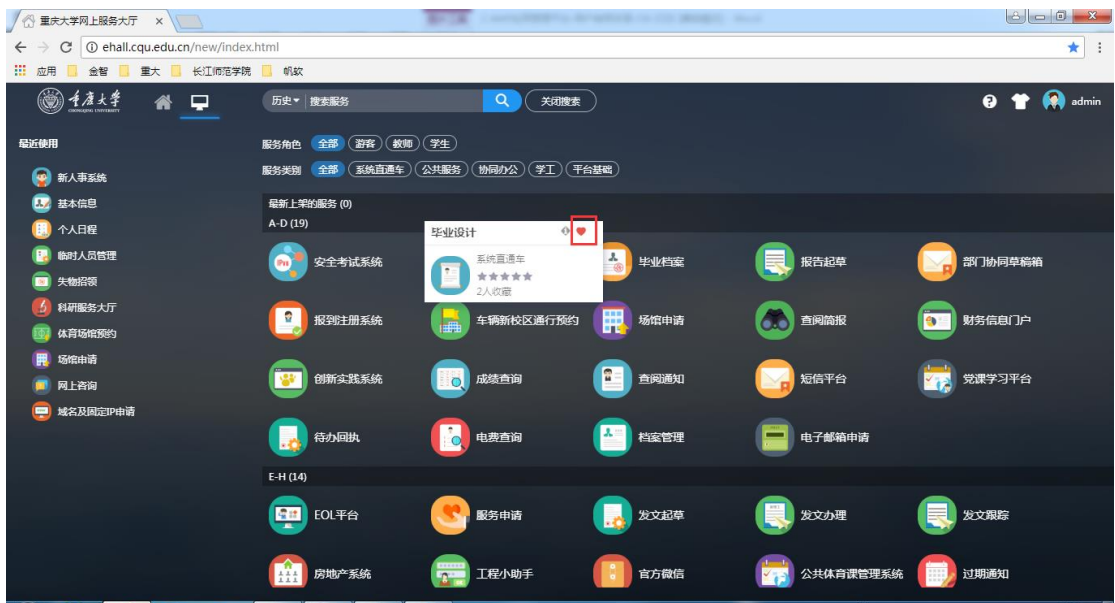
重庆大学网上服务大厅 ×

ehall.cqu.edu.cn/new/index.html

应用 金智 重大 长江师范学院 帆软

重庆大学 CHONGQING UNIVERSITY

历史▾ 搜索服务 关闭搜索

admin

最近使用

新人事系统
基本信息
个人日程
临时人员管理
失物招领
科研服务大厅
体育场馆预约
场馆申请
网上咨询
域名及固定IP申请

服务角色 全部 游客 教师 学生

服务类别 全部 系统直通车 公共服务 协同办公 学工 平台基础

最新上架的服务 (0)

A-D (19)

毕业设计
系统直通车
2人收藏

安全考试系统
毕业档案
报告起草
部门协同草稿箱
报到注册系统
车辆新校区通行预约
场馆申请
查阅简报
财务信息门户
创新实践系统
成绩查询
查阅通知
短信平台
党课学习平台
待办回执
电费查询
档案管理
电子邮箱申请

E-H (14)

EOL平台
服务申请
发文起草
发文办理
发文跟踪
房地产系统
工程小助手
官方微信
公共体育课管理系统
过期通知